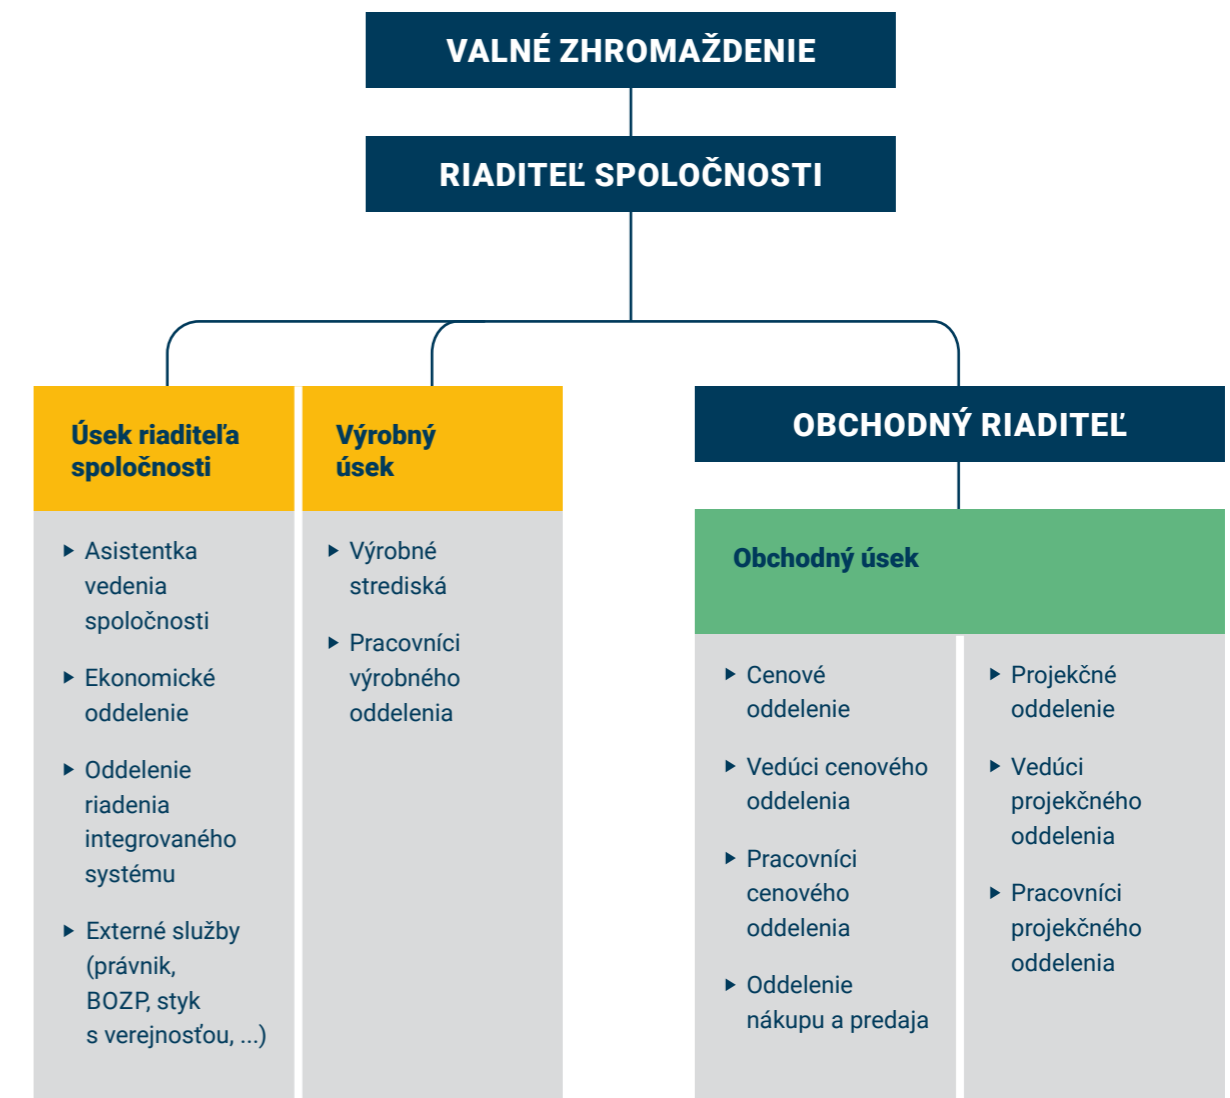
VALNÉ ZHROMAŽDENIE

RIADITEĽ SPOLOČNOSTI

Úsek riaditeľa spoločnosti

- Asistentka vedenia spoločnosti
- Ekonomické oddelenie
- Oddelenie riadenia integrovaného systému
- Externé služby (právnik, BOZP, styk s verejnosťou, ...)

Výrobný úsek

- Výrobné strediská
- Pracovníci výrobného oddelenia

OBCHODNÝ RIADITEĽ

Obchodný úsek

- Cenové oddelenie
- Vedúci cenového oddelenia
- Pracovníci cenového oddelenia
- Oddelenie nákupu a predaja

- Projekčné oddelenie
- Vedúci projekčného oddelenia
- Pracovníci projekčného oddelenia